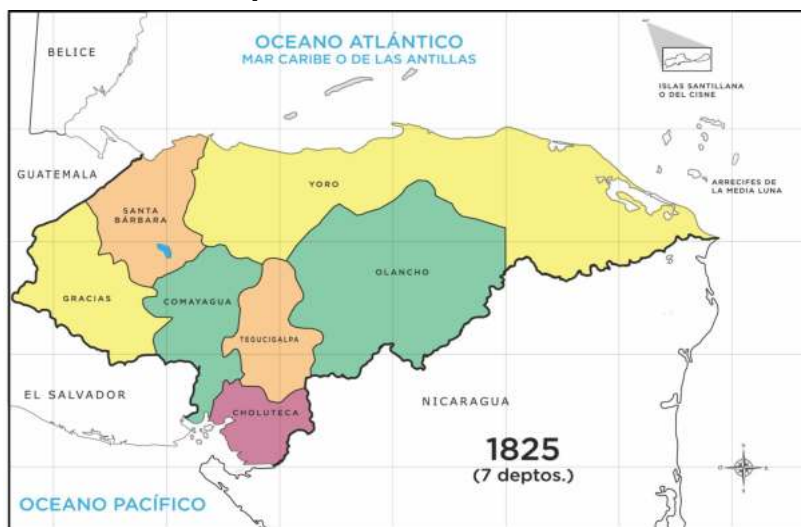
BELICE

OCEANO ATLÁNTICO
MAR CARIBE O DE LAS ANTILLAS

ISLAS SANTILLANA O DEL CISNE

GUATEMALA

ARRECIFES DE LA MEDIA LUNA

YORO

SANTA BÁRBARA

OLANCHO

GRACIAS

COMAYAGUA

TEGUCIGALPA

EL SALVADOR

NICARAGUA

CHOLUTECA

1825
(7 deptos.)

OCEANO PACÍFICO